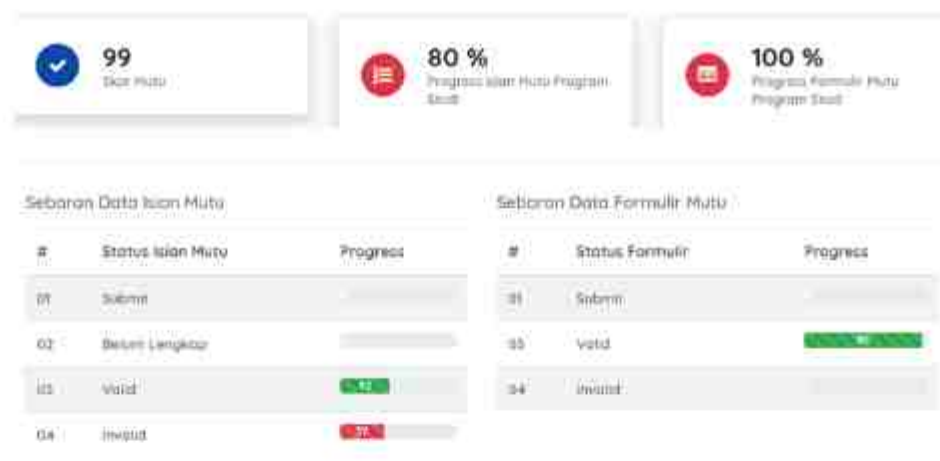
99
Skor Mutu

80 %
Progress Isian Mutu Program Studi

100 %
Progress Formulir Mutu Program Studi

Sebaran Data Isian Mutu

| # | Status Isian Mutu | Progress |
|---|---|---|
| 01 | Submit | |
| 02 | Belum Lengkap | |
| 03 | Valid | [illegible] |
| 04 | Invalid | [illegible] |

Sebaran Data Formulir Mutu

| # | Status Formulir | Progress |
|---|---|---|
| 01 | Submit | |
| 03 | Valid | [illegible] |
| 04 | Invalid | |